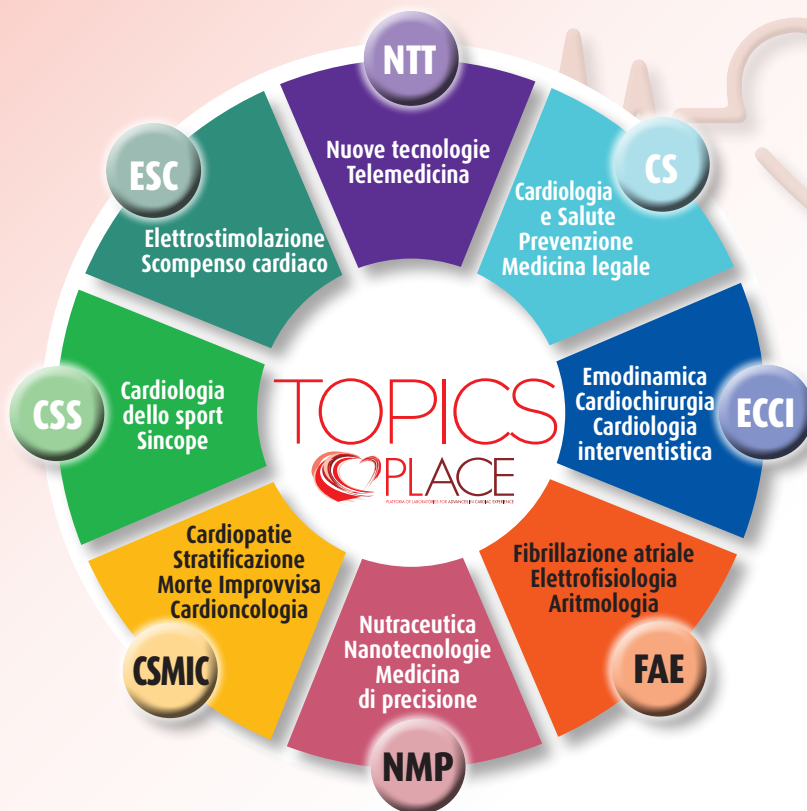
NTT
Nuove tecnologie
Telemedicina

CS
Cardiologia
e Salute
Prevenzione
Medicina legale

ECCI
Emodinamica
Cardiochirurgia
Cardiologia
interventistica

FAE
Fibrillazione atriale
Elettrofisiologia
Aritmologia

NMP
Nutraceutica
Nanotecnologie
Medicina
di precisione

CSMIC
Cardiopatie
Stratificazione
Morte Improvvisa
Cardioncologia

CSS
Cardiologia
dello sport
Sincope

ESC
Elettrostimolazione
Scompenso cardiaco

TOPICS
PLACE
PLATFORM OF LABORATORIES FOR ADVANCES IN CARDIAC EXPERIENCE